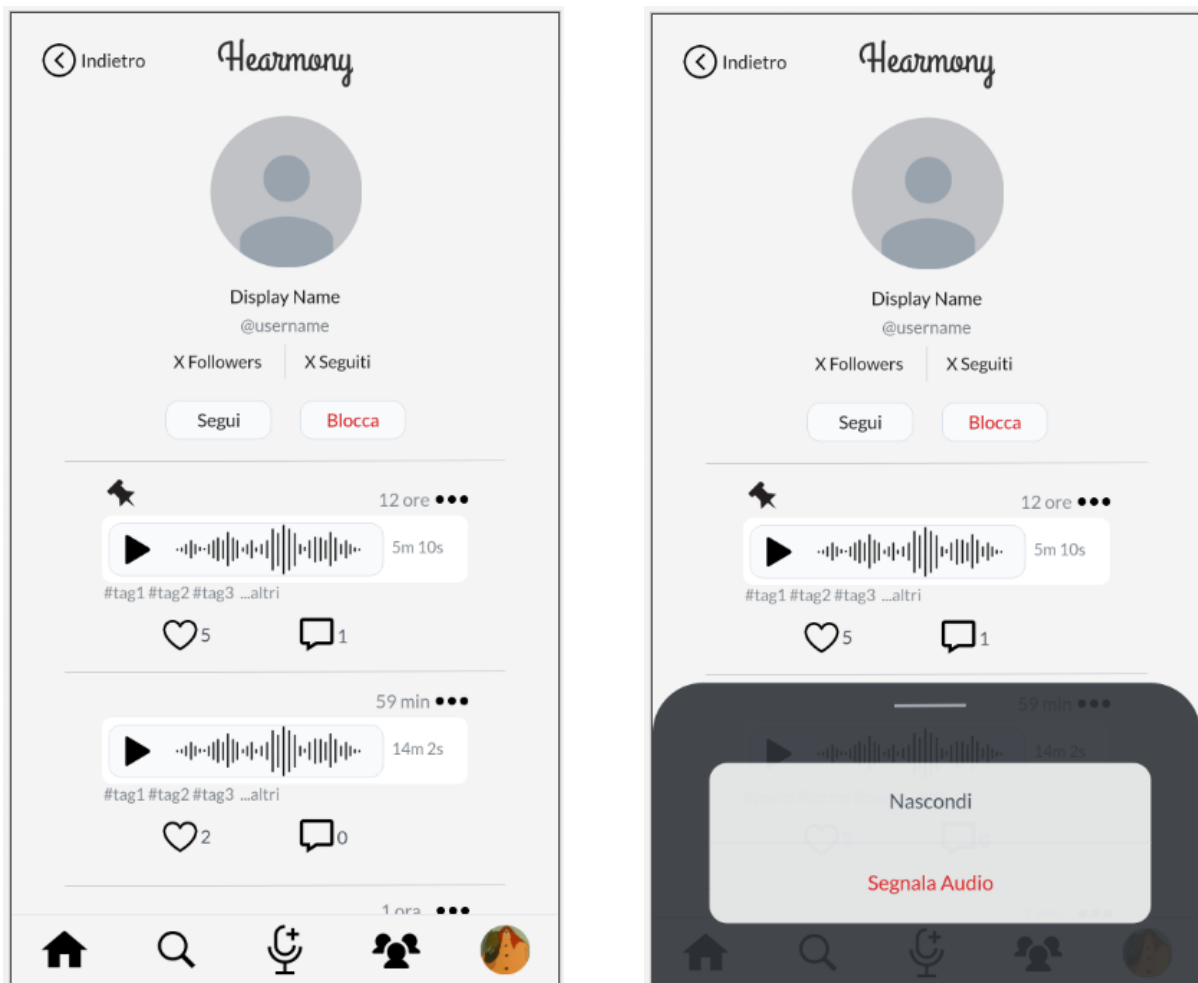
Indietro Hearmony

Display Name
@username
X Followers X Seguiti

Segui Blocca

12 ore •••
5m 10s
#tag1 #tag2 #tag3 ...altri
5 1

59 min •••
14m 2s
#tag1 #tag2 #tag3 ...altri
2 0

1 ora •••

Indietro Hearmony

Display Name
@username
X Followers X Seguiti

Segui Blocca

12 ore •••
5m 10s
#tag1 #tag2 #tag3 ...altri
5 1

59 min •••
14m 2s

Nascondi

Segnala Audio